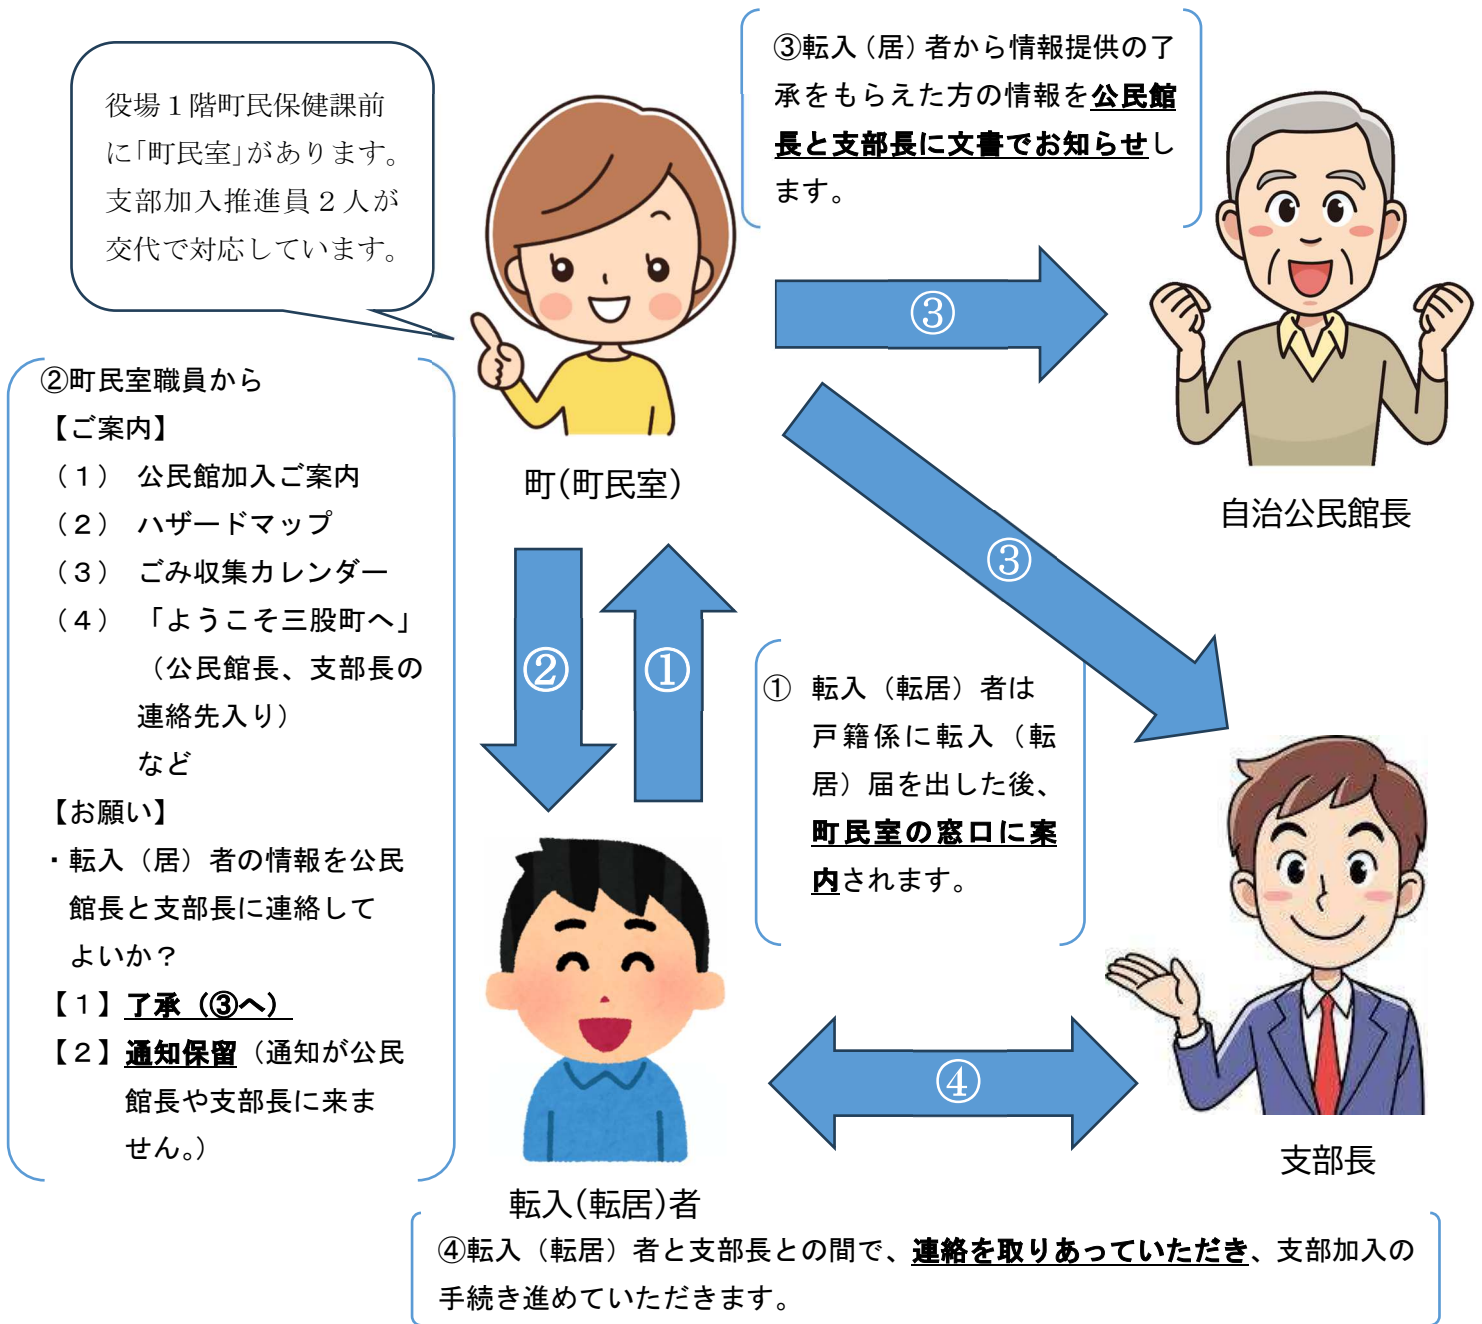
役場１階町民保健課前に「町民室」があります。支部加入推進員２人が交代で対応しています。

③転入（居）者から情報提供の了承をもらえた方の情報を公民館長と支部長に文書でお知らせします。

③

③

町(町民室)

自治公民館長

②町民室職員から
【ご案内】
（１） 公民館加入ご案内
（２） ハザードマップ
（３） ごみ収集カレンダー
（４） 「ようこそ三股町へ」
（公民館長、支部長の連絡先入り）
など
【お願い】
・転入（居）者の情報を公民館長と支部長に連絡してよいか？
【１】了承（③へ）
【２】通知保留（通知が公民館長や支部長に来ません。）

②

①

① 転入（転居）者は戸籍係に転入（転居）届を出した後、町民室の窓口に案内されます。

④

支部長

転入(転居)者

④転入（転居）者と支部長との間で、連絡を取りあっていただき、支部加入の手続き進めていただきます。